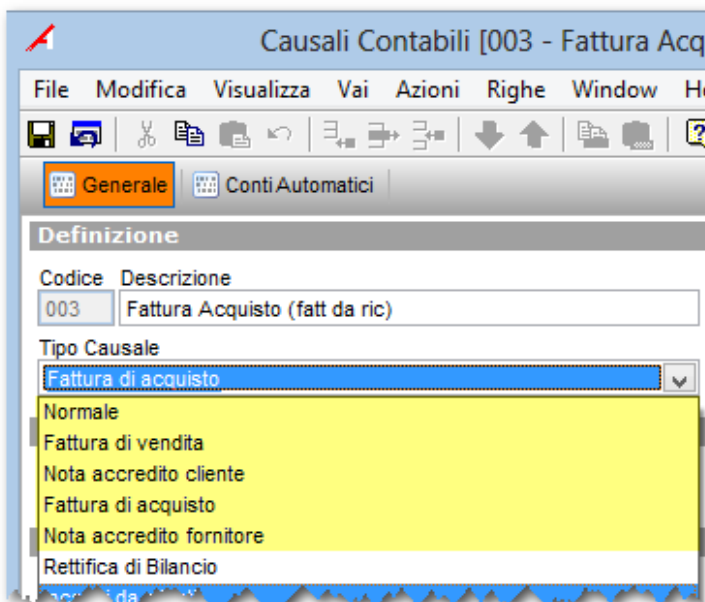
Causali Contabili [003 - Fattura Acq

File Modifica Visualizza Vai Azioni Righe Window H

Generale Conti Automatici

Definizione

Codice Descrizione
003 Fattura Acquisto (fatt da ric)

Tipo Causale
Fattura di acquisto

Normale
Fattura di vendita
Nota accredito cliente
Fattura di acquisto
Nota accredito fornitore
Rettifica di Bilancio
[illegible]